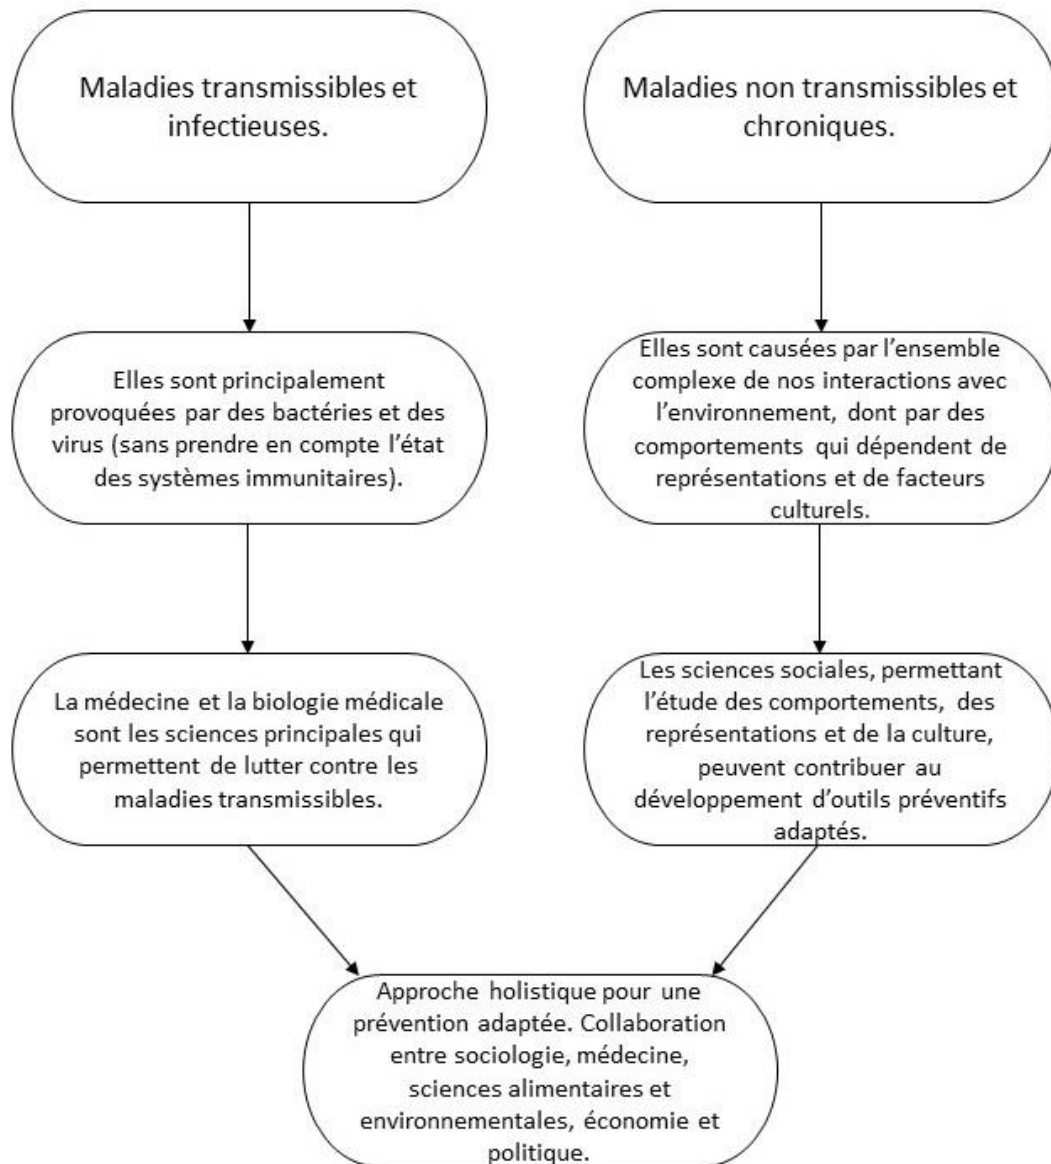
Maladies transmissibles et infectieuses.

Maladies non transmissibles et chroniques.

Elles sont principalement provoquées par des bactéries et des virus (sans prendre en compte l'état des systèmes immunitaires).

Elles sont causées par l'ensemble complexe de nos interactions avec l'environnement, dont par des comportements qui dépendent de représentations et de facteurs culturels.

La médecine et la biologie médicale sont les sciences principales qui permettent de lutter contre les maladies transmissibles.

Les sciences sociales, permettant l'étude des comportements, des représentations et de la culture, peuvent contribuer au développement d'outils préventifs adaptés.

Approche holistique pour une prévention adaptée. Collaboration entre sociologie, médecine, sciences alimentaires et environnementales, économie et politique.